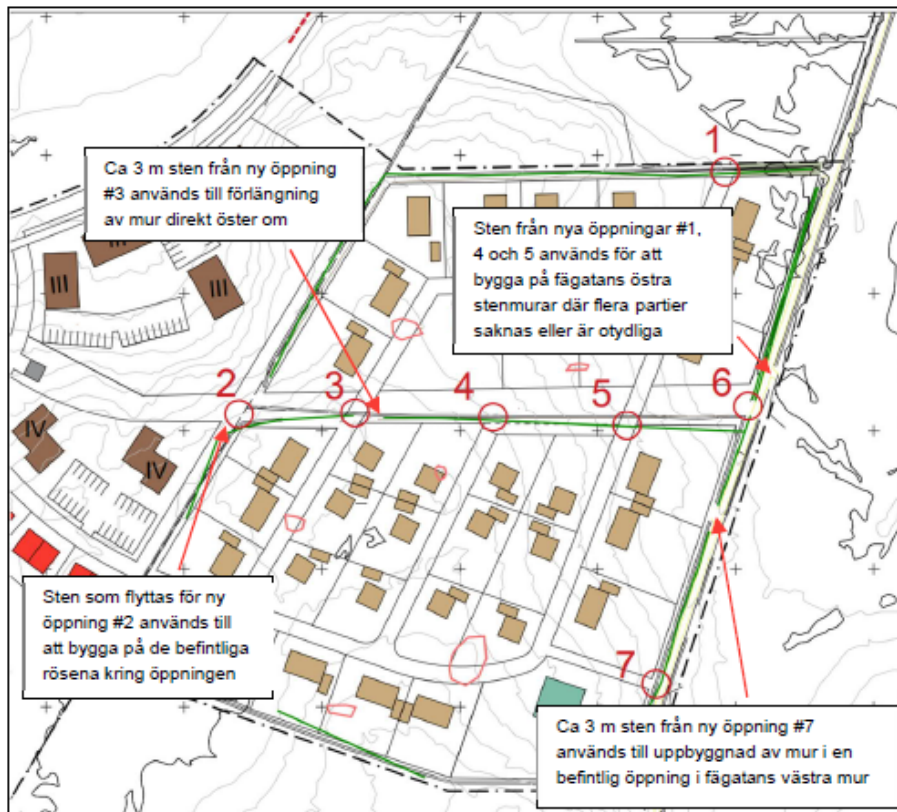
Ca 3 m sten från ny öppning #3 används till förlängning av mur direkt öster om

1

Sten från nya öppningar #1, 4 och 5 används för att bygga på fägatans östra stenmurar där flera partier saknas eller är otydliga

III

III

2

3

4

5

6

IV

IV

Sten som flyttas för ny öppning #2 används till att bygga på de befintliga rösena kring öppningen

7

Ca 3 m sten från ny öppning #7 används till uppbyggnad av mur i en befintlig öppning i fägatans västra mur